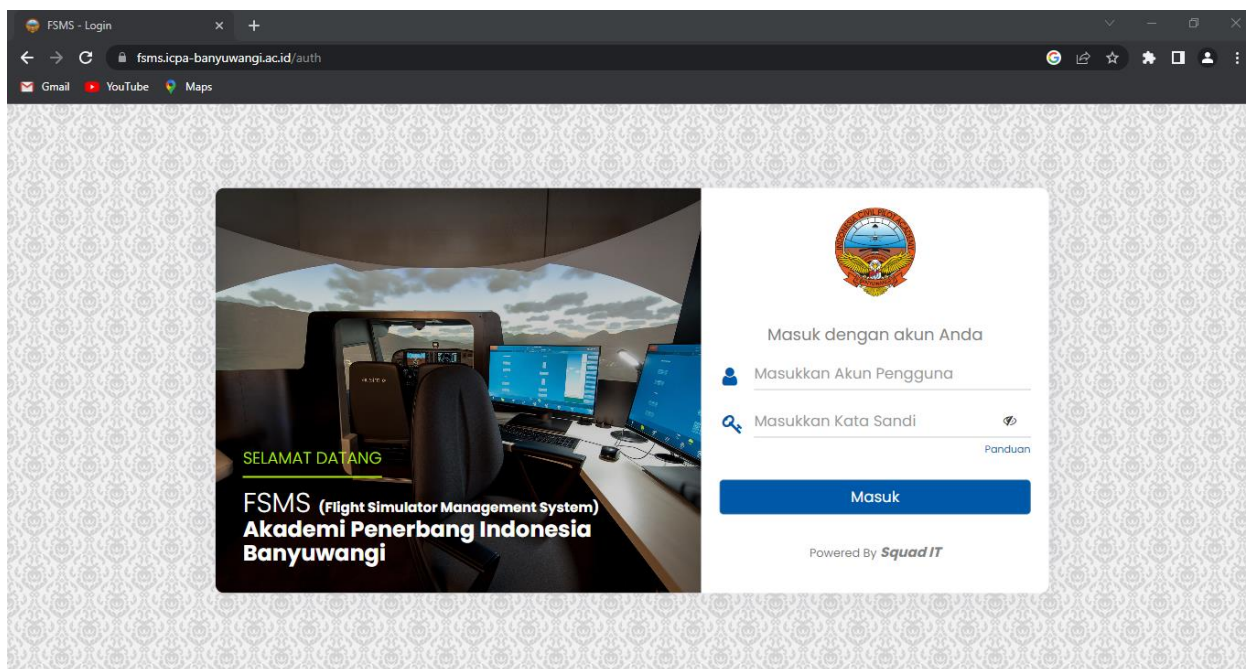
FSMS - Login

fsms.icpa-banyuwangi.ac.id/auth

Gmail YouTube Maps

SELAMAT DATANG

FSMS (Flight Simulator Management System)
Akademi Penerbang Indonesia Banyuwangi

Masuk dengan akun Anda

Masukkan Akun Pengguna

Masukkan Kata Sandi

Panduan

Masuk

Powered By Squad IT